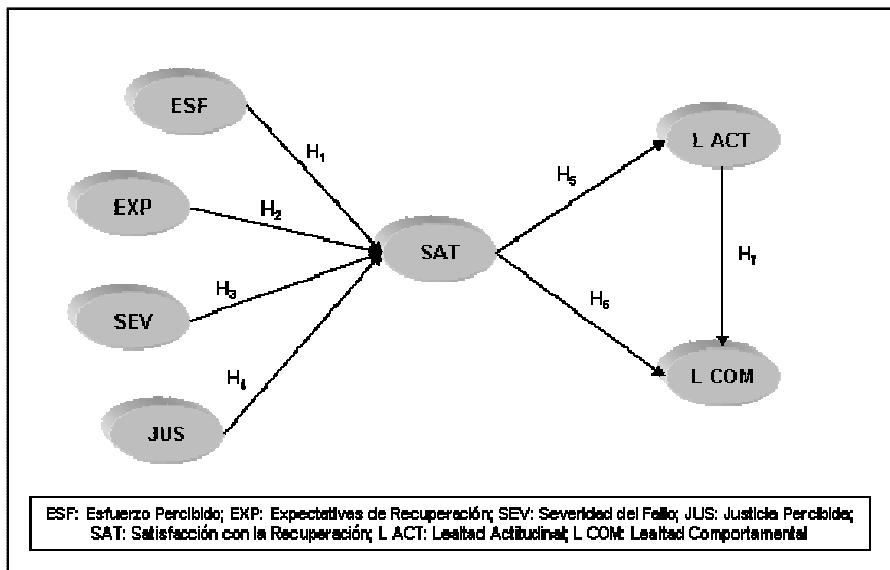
ESF

EXP

SEV

JUS

$H_1$

$H_2$

$H_3$

$H_4$

SAT

$H_5$

$H_6$

L ACT

$H_7$

L COM

ESF: Esfuerzo Percibido; EXP: Expectativas de Recuperación; SEV: Severidad del Fallo; JUS: Justicia Percibida; SAT: Satisfacción con la Recuperación; L ACT: Lealtad Actitudinal; L COM: Lealtad Comportamental